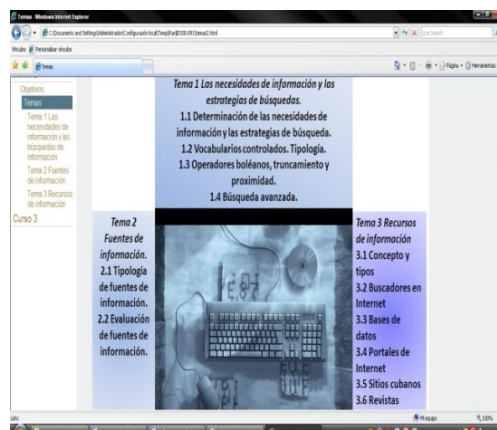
Temas - Windows Internet Explorer

C:\Documents and Settings\Administrador\Configuración local\Temp\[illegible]\tema1.html

Live Search

Vínculos Personalizar vínculos

Temas

Página Herramientas

Objetivos
Temas
Tema 1 Las necesidades de información y las búsquedas de información
Tema 2 Fuentes de información
Tema 3 Recursos de información
Curso 3

Tema 1 Las necesidades de información y las estrategias de búsquedas.
1.1 Determinación de las necesidades de información y las estrategias de búsqueda.
1.2 Vocabularios controlados. Tipología.
1.3 Operadores boléanos, truncamiento y proximidad.
1.4 Búsqueda avanzada.

Tema 2 Fuentes de información.
2.1 Tipología de fuentes de información.
2.2 Evaluación de fuentes de información.

Tema 3 Recursos de información
3.1 Concepto y tipos
3.2 Buscadores en Internet
3.3 Bases de datos
3.4 Portales de Internet
3.5 Sitios cubanos
3.6 Revistas

Listo

Mi equipo

100%